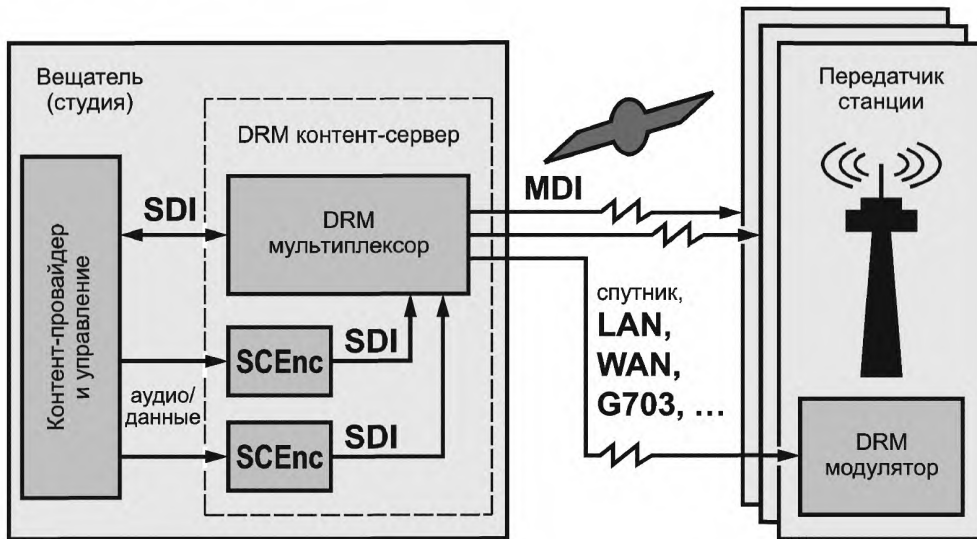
Вещатель (студия)

DRM контент-сервер

Контент-провайдер и управление

SDI

DRM мультиплексор

SCEnc

SDI

аудио/ данные

SCEnc

SDI

MDI

спутник,
LAN,
WAN,
G703, …

Передатчик станции

DRM модулятор